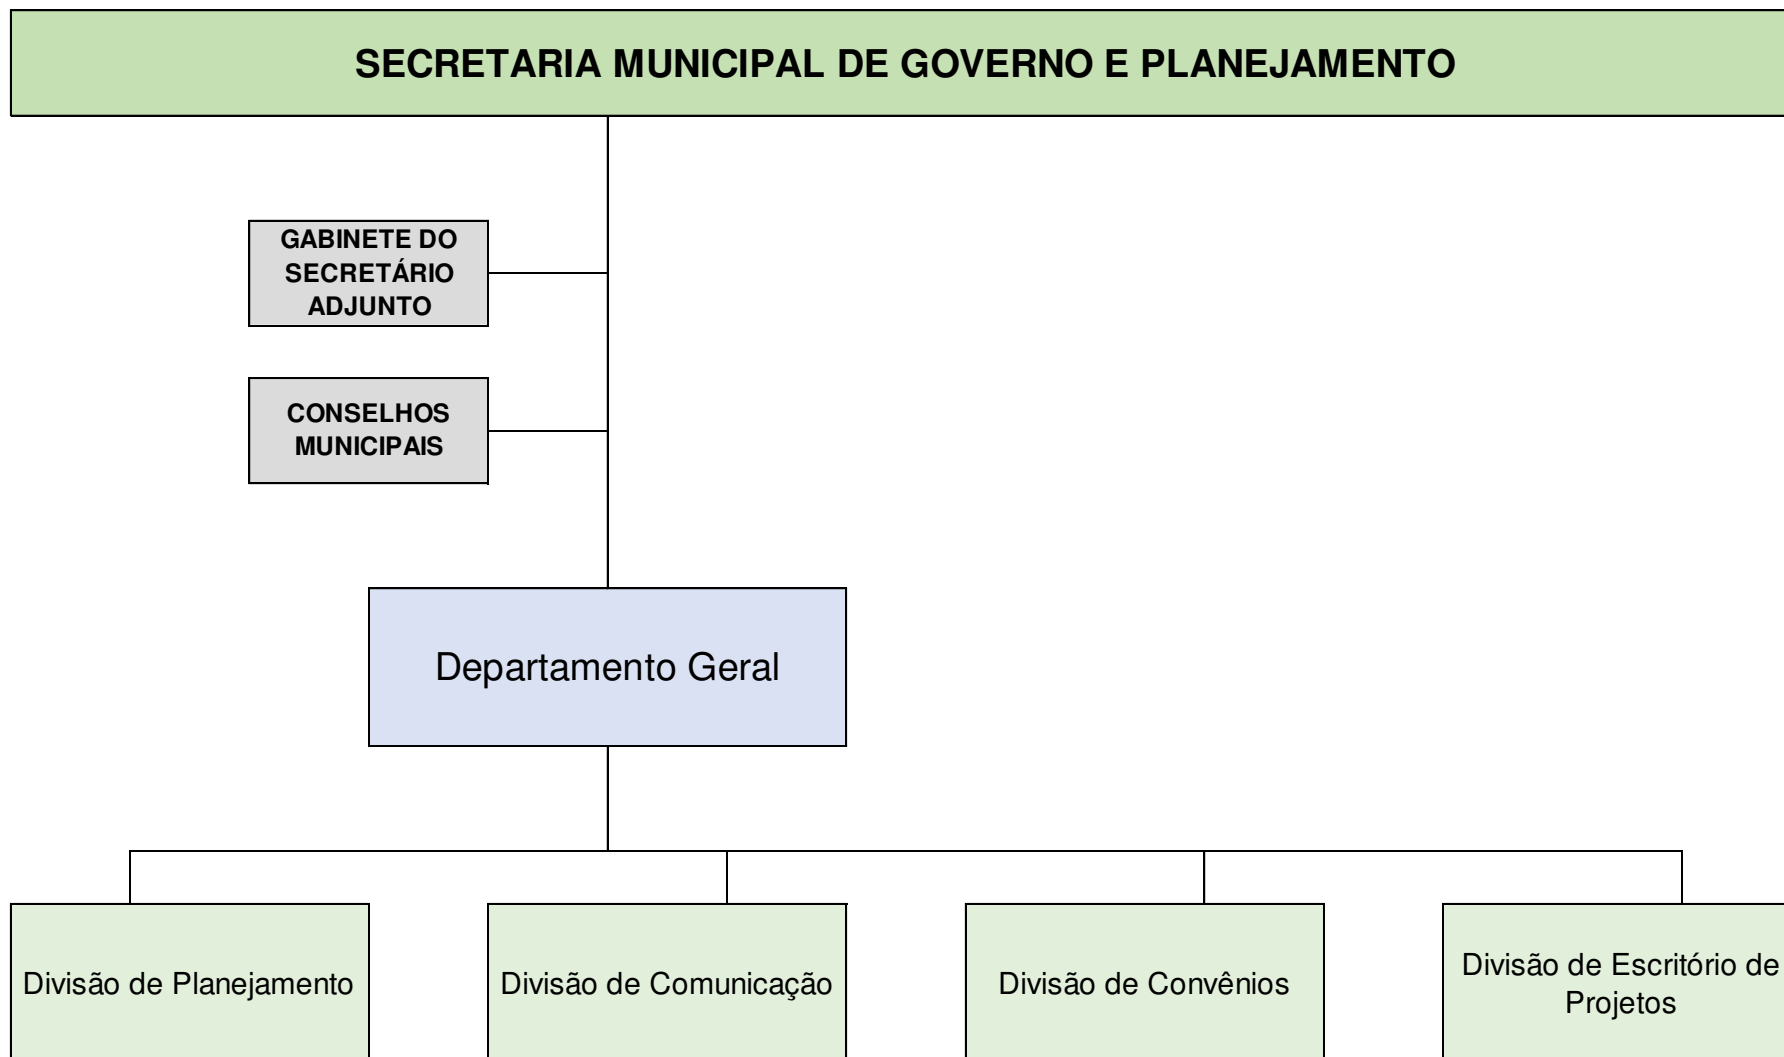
SECRETARIA MUNICIPAL DE GOVERNO E PLANEJAMENTO

GABINETE DO SECRETÁRIO ADJUNTO

CONSELHOS MUNICIPAIS

Departamento Geral

Divisão de Planejamento

Divisão de Comunicação

Divisão de Convênios

Divisão de Escritório de Projetos